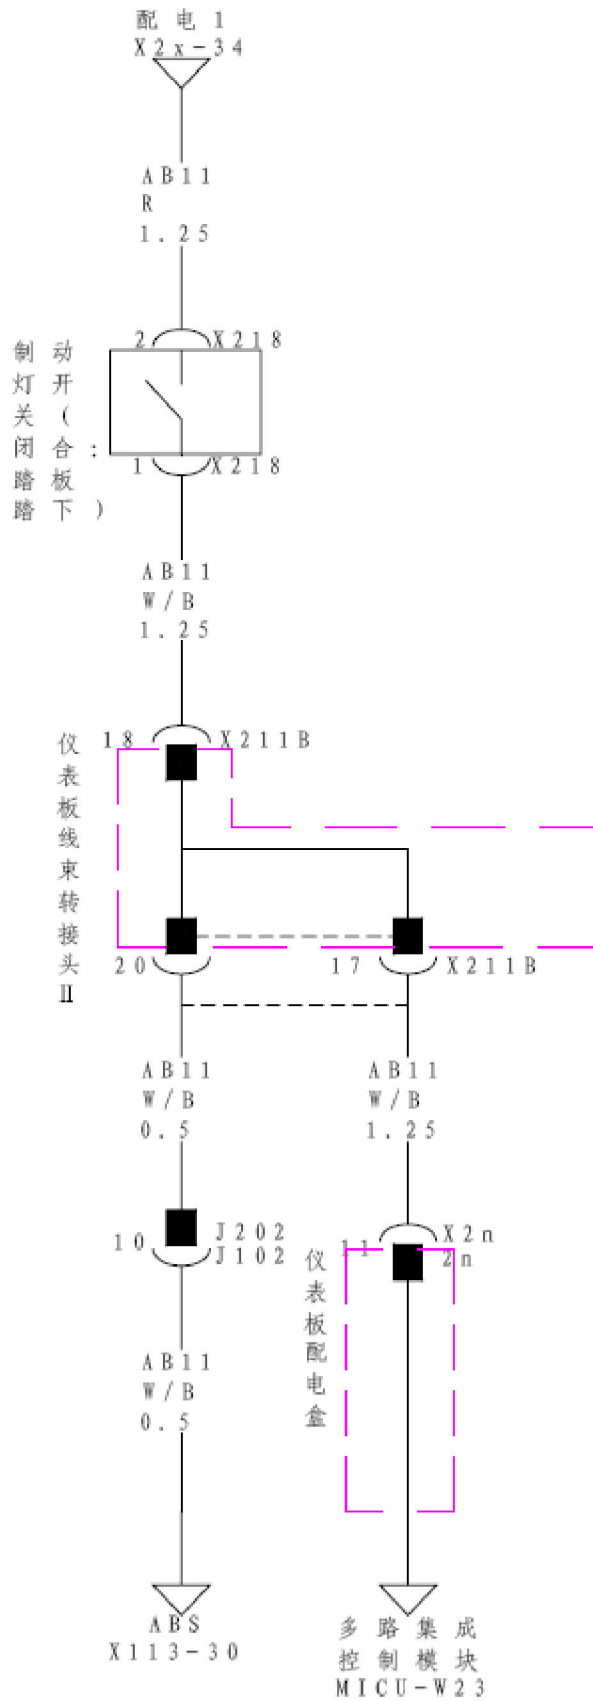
配电1
X2x-34

AB11
R
1.25

2 X218
制动灯开关（闭合：踏板踏下）
1 X218

AB11
W/B
1.25

18 X211B
仪表板线束转接头II
20
17 X211B

AB11
W/B
0.5

AB11
W/B
1.25

10 J202
J102

11 X2n
2n
仪表板配电盒

AB11
W/B
0.5

ABS
X113-30

多路集成控制模块
MICU-W23